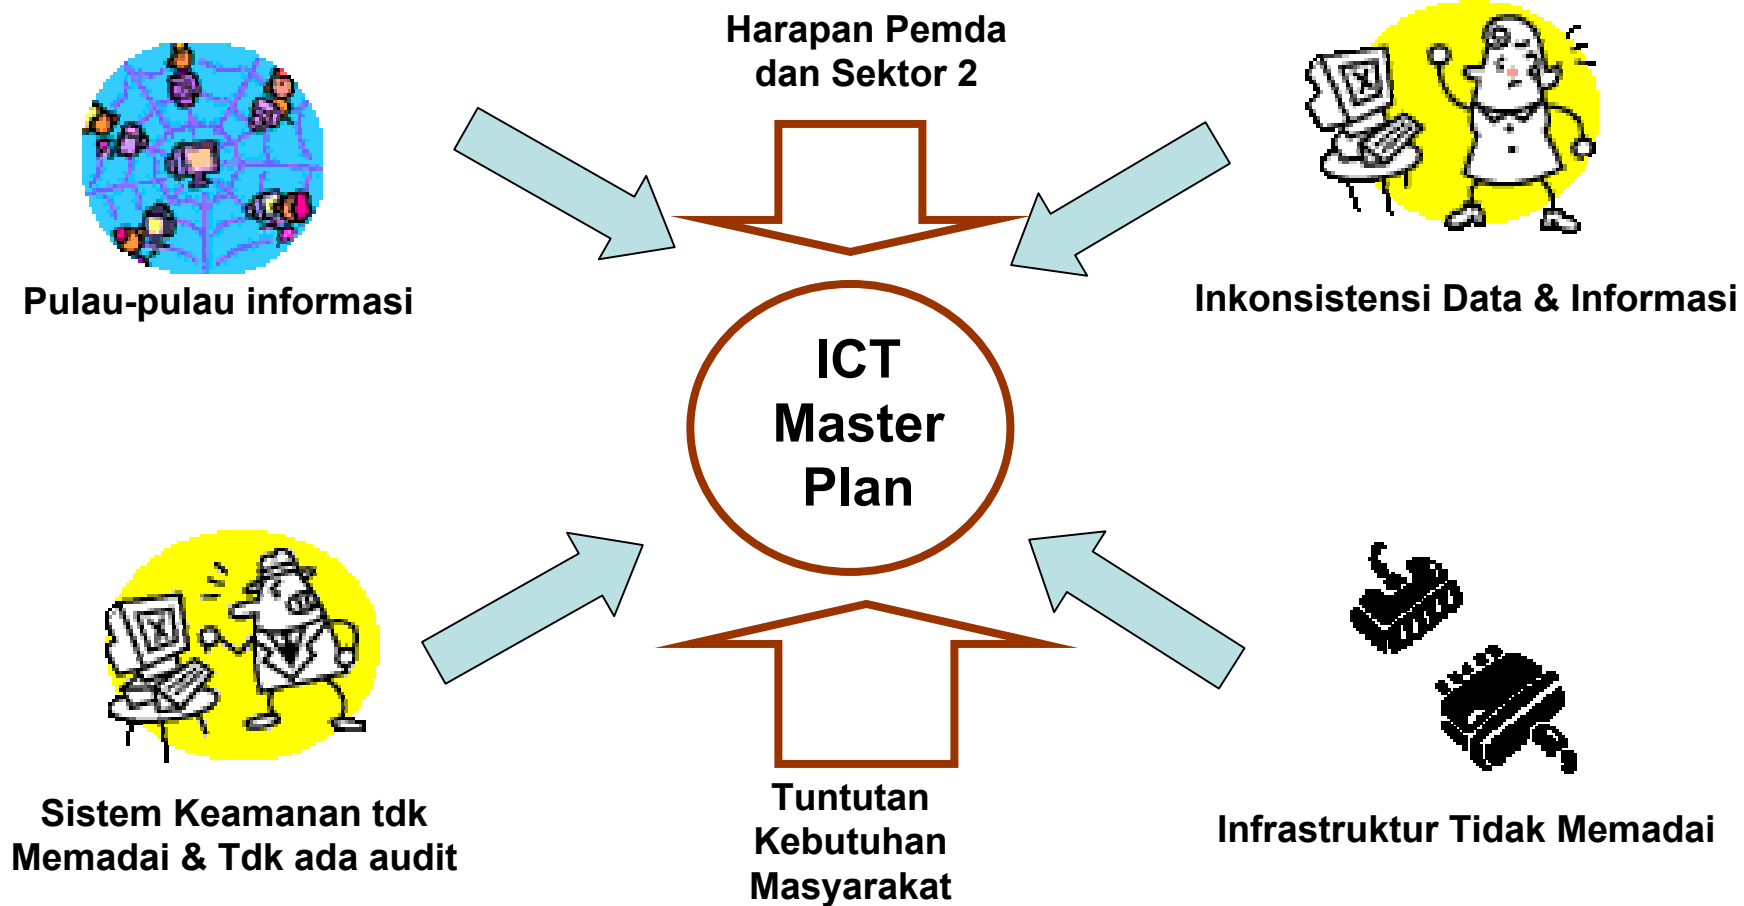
Harapan Pemda dan Sektor 2

Pulau-pulau informasi

Inkonsistensi Data & Informasi

ICT Master Plan

Sistem Keamanan tdk Memadai & Tdk ada audit

Tuntutan Kebutuhan Masyarakat

Infrastruktur Tidak Memadai